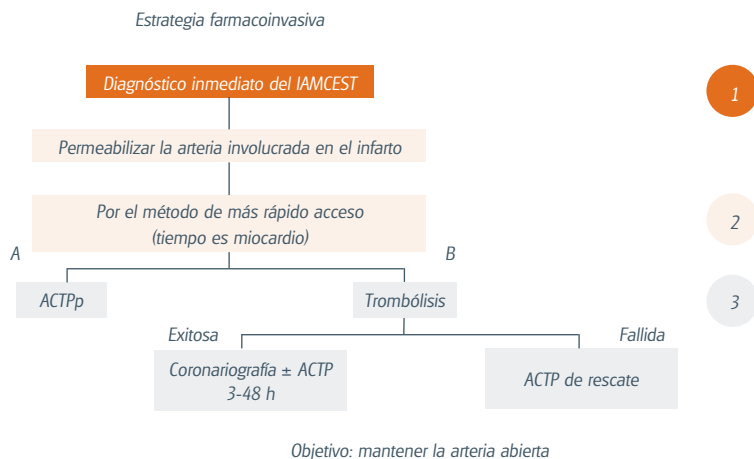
Estrategia farmacoinvasiva

Diagnóstico inmediato del IAMCEST

1

Permeabilizar la arteria involucrada en el infarto

Por el método de más rápido acceso
(tiempo es miocardio)

2

A

B

ACTPp

Trombólisis

3

Exitosa

Fallida

Coronariografía ± ACTP
3-48 h

ACTP de rescate

Objetivo: mantener la arteria abierta